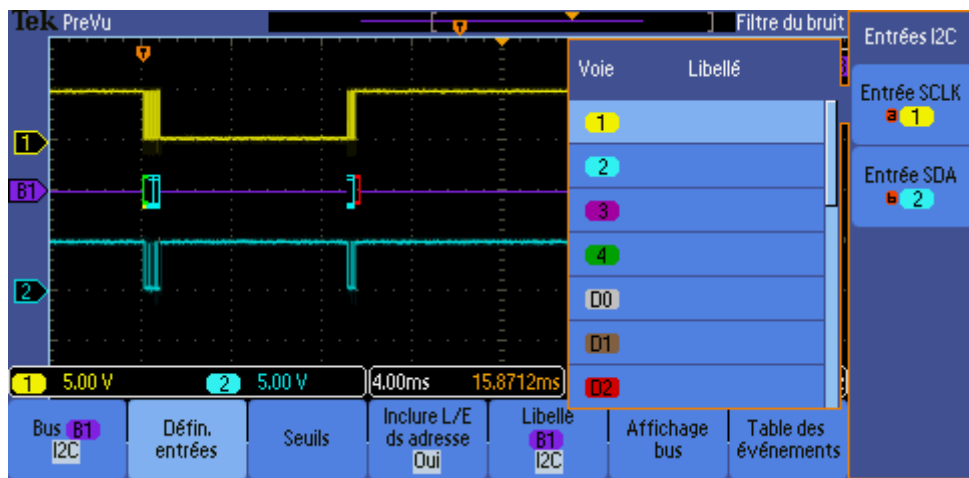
Tek PreVu
Filtre du bruit
Entrées I2C
Voie Libellé
1
2
3
4
D0
D1
D2
Entrée SCLK
a 1
Entrée SDA
b 2
1
B1
2
1 5.00 V
2 5.00 V
4.00ms 15.8712ms
Bus B1 I2C
Défin. entrées
Seuils
Inclure L/E ds adresse Oui
Libellé B1 I2C
Affichage bus
Table des événements